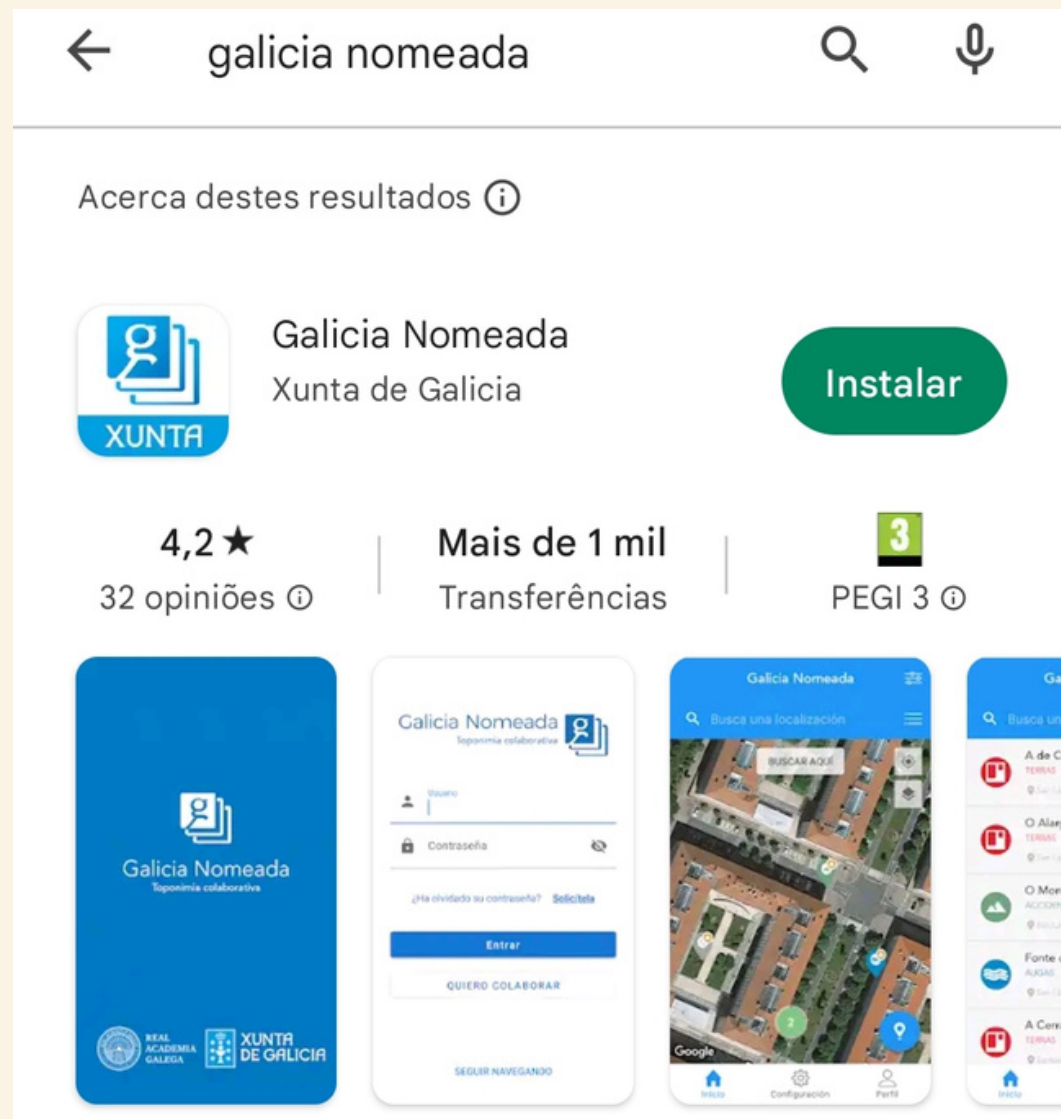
galicia nomeada

Acerca destes resultados

XUNTA

Galicia Nomeada
Xunta de Galicia

Instalar

4,2★
32 opiniões

Mais de 1 mil
Transferências

3
PEGI 3

Galicia Nomeada
Toponimia colaborativa

REAL ACADEMIA GALEGA
XUNTA DE GALICIA

Galicia Nomeada
Toponimia colaborativa

Usuario

Contraseña

¿Ha olvidado su contraseña? Solicítela

Entrar

QUIERO COLABORAR

SEGUIR NAVEGANDO

Galicia Nomeada

Busca una localización

BUSCAR AQUÍ

Google

Inicio
Configuración
Perfil

Ga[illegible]

Busca un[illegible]

A de C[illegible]
TERRAS

O Alan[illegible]
TERRAS

O Mon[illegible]

Fonte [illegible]
AUGAS

A Cerr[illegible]
TERRAS

Inicio